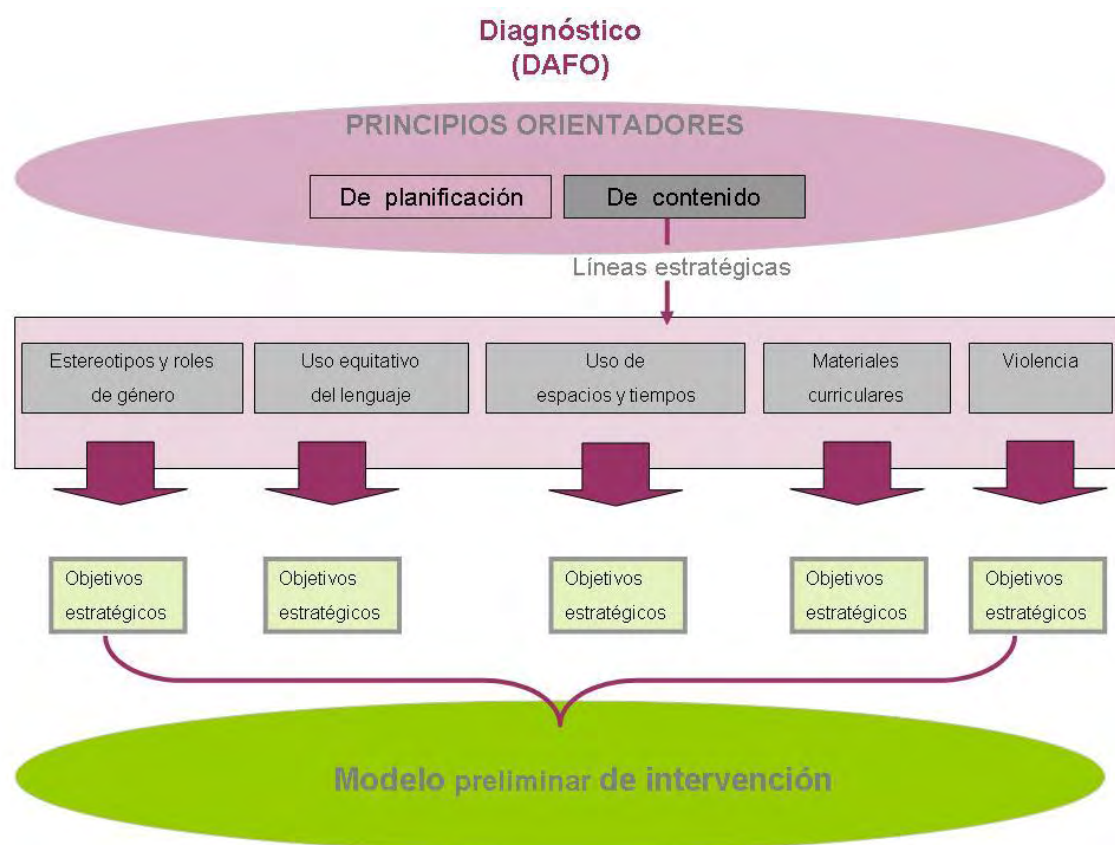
Diagnóstico
(DAFO)

PRINCIPIOS ORIENTADORES

De planificación

De contenido

Líneas estratégicas

Estereotipos y roles de género

Uso equitativo del lenguaje

Uso de espacios y tiempos

Materiales curriculares

Violencia

Objetivos estratégicos

Objetivos estratégicos

Objetivos estratégicos

Objetivos estratégicos

Objetivos estratégicos

Modelo preliminar de intervención